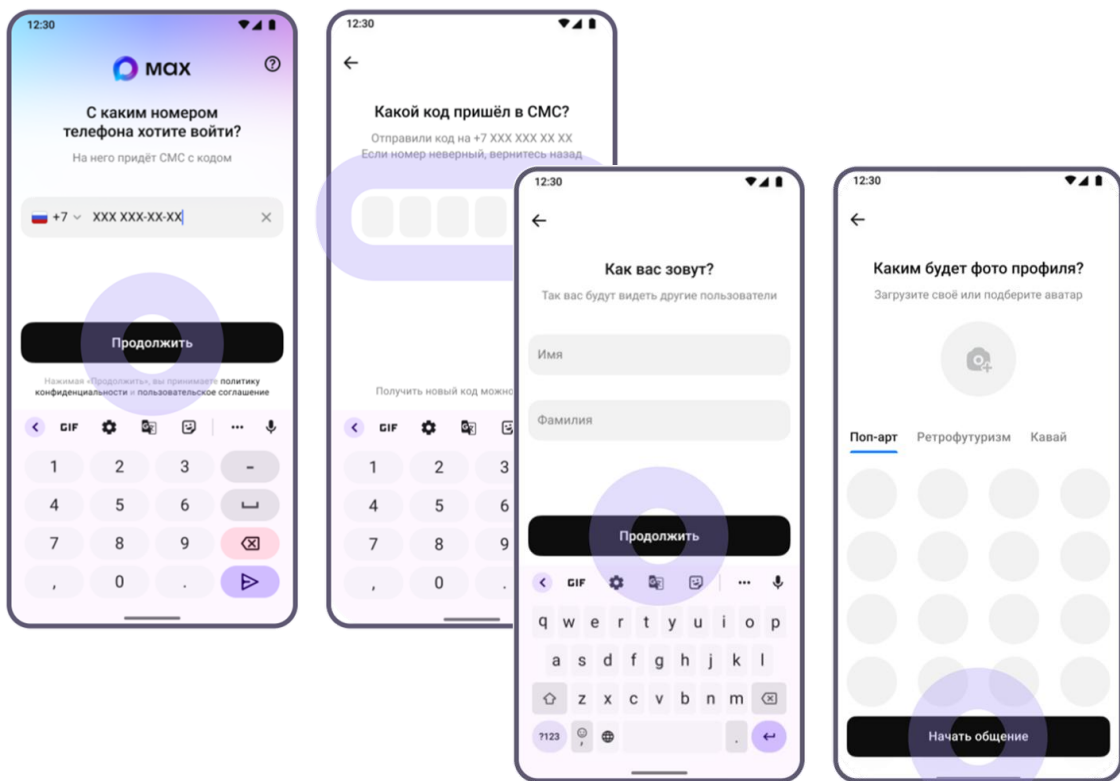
12:30

max

С каким номером телефона хотите войти?

На него придёт СМС с кодом

+7 XXX XXX-XX-XX

Продолжить

Нажимая «Продолжить», вы принимаете политику конфиденциальности и пользовательское соглашение

GIF

1 2 3 -
4 5 6
7 8 9
, 0 .

12:30

Какой код пришёл в СМС?

Отправили код на +7 XXX XXX XX XX
Если номер неверный, вернитесь назад

Получить новый код можно

GIF

1 2 3
4 5 6
7 8 9
, 0

12:30

Как вас зовут?

Так вас будут видеть другие пользователи

Имя

Фамилия

Продолжить

GIF

q w e r t y u i o p
a s d f g h j k l
z x c v b n m
?123 , .

12:30

Каким будет фото профиля?

Загрузите своё или подберите аватар

Поп-арт Ретрофутуризм Кавай

Начать общение